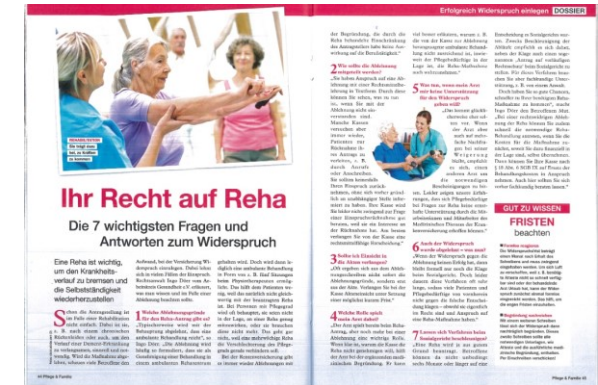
Erfolgreich Widerspruch einlegen DOSSIER

REHABILITATION
Sie zeigt hier,
wie es funktionieren
soll

Ihr Recht auf Reha

Die 7 wichtigsten Fragen und Antworten zum Widerspruch

Eine Reha ist wichtig, um den Krankheitsverlauf zu bremsen und die Selbstständigkeit wiederherzustellen

GUT ZU WISSEN

FRISTEN

beachten

44 Pflege & Familie

Pflege & Familie 45